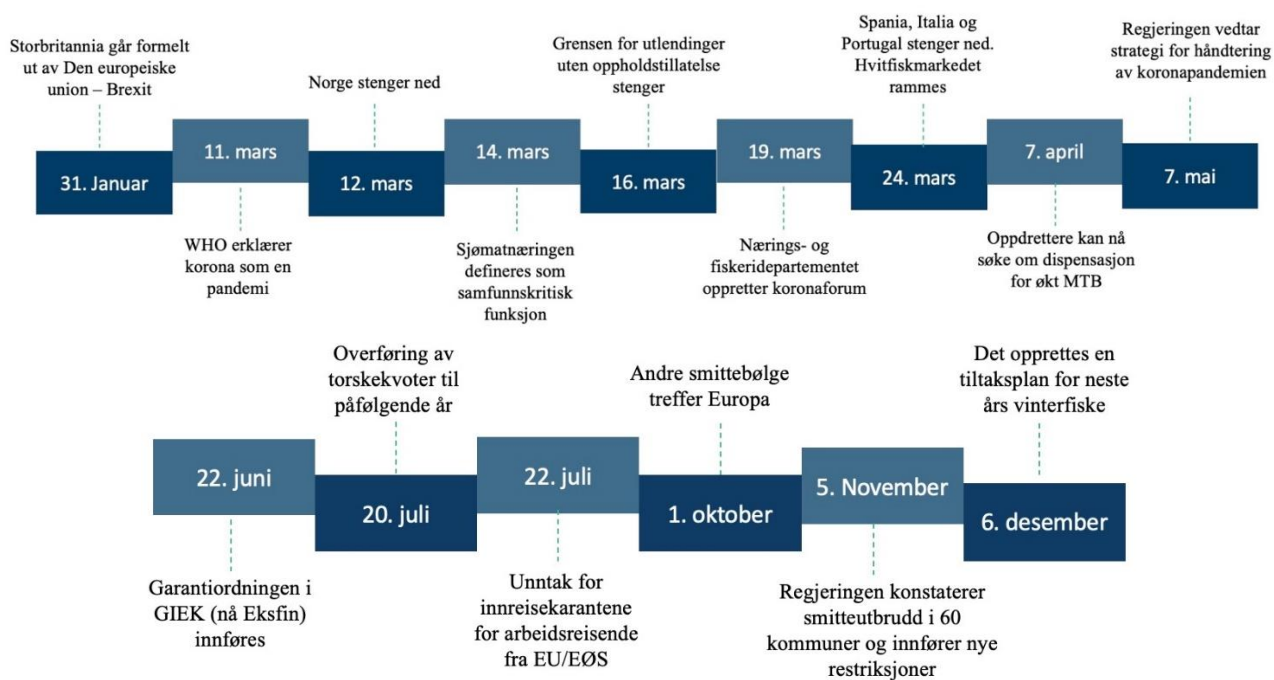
Storbritannia går formelt ut av Den europeiske union – Brexit

31. Januar

11. mars

WHO erklærer korona som en pandemi

Norge stenger ned

12. mars

14. mars

Sjømatnæringen defineres som samfunnskritisk funksjon

Grensen for utlendinger uten oppholdstillatelse stenger

16. mars

19. mars

Nærings- og fiskeridepartementet oppretter koronaforum

Spania, Italia og Portugal stenger ned. Hvitfiskmarkedet rammes

24. mars

7. april

Oppdrettere kan nå søke om dispensasjon for økt MTB

Regjeringen vedtar strategi for håndtering av koronapandemien

7. mai

22. juni

Garantiordningen i GIEK (nå Eksfin) innføres

Overføring av torskekvoter til påfølgende år

20. juli

22. juli

Unntak for innreisekarantene for arbeidsreisende fra EU/EØS

Andre smittebølge treffer Europa

1. oktober

5. November

Regjeringen konstaterer smitteutbrudd i 60 kommuner og innfører nye restriksjoner

Det opprettes en tiltaksplan for neste års vinterfiske

6. desember